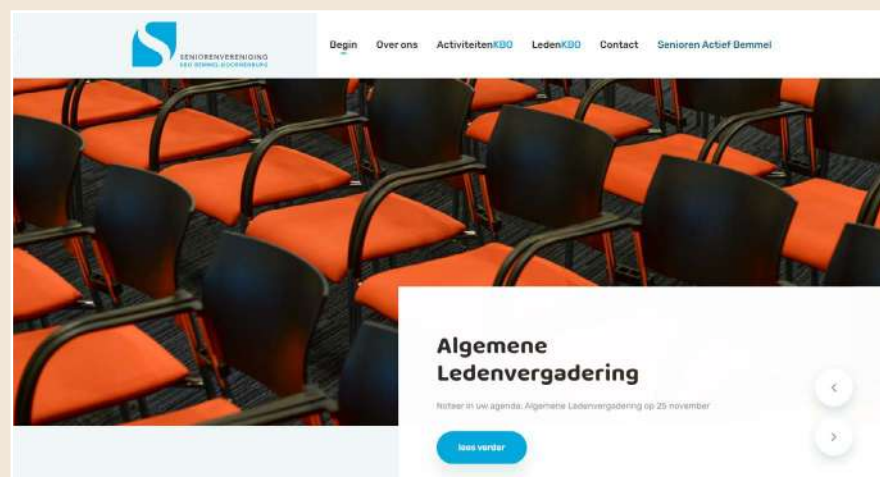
SENIORENVERENIGING
KBO BEMMEL-DOORNENBURG

Begin Over ons ActiviteitenKBO LedenKBO Contact Senioren Actief Bemmel

Algemene Ledenvergadering

Noteer in uw agenda: Algemene Ledenvergadering op 25 november

lees verder

‹

›